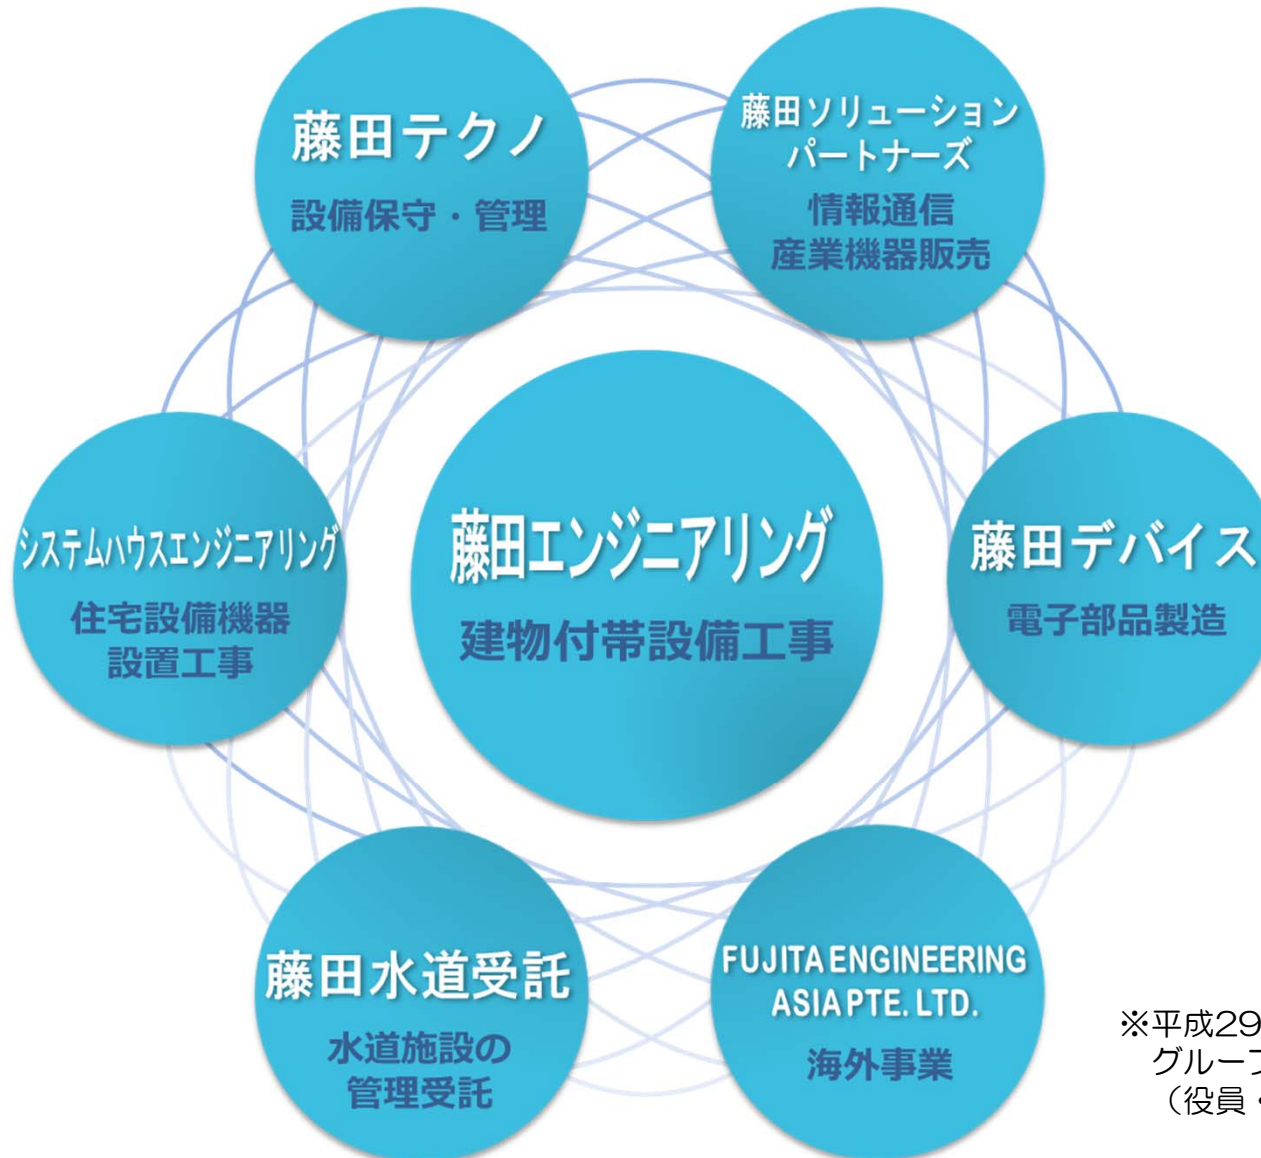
藤田テクノ
設備保守・管理

藤田ソリューションパートナーズ
情報通信
産業機器販売

システムハウスエンジニアリング
住宅設備機器
設置工事

藤田エンジニアリング
建物付帯設備工事

藤田デバイス
電子部品製造

藤田水道受託
水道施設の
管理受託

FUJITA ENGINEERING ASIA PTE. LTD.
海外事業

※平成29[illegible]
グループ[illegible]
（役員・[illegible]